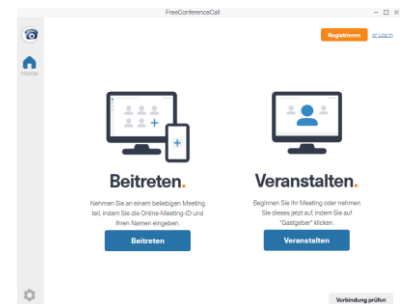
FreeConferenceCall

Registrieren or Login

Home

Beitreten.

Nehmen Sie an einem beliebigen Meeting teil, indem Sie die Online-Meeting-ID und Ihren Namen eingeben.

Beitreten

Veranstalten.

Beginnen Sie Ihr Meeting oder nehmen Sie dieses jetzt auf, indem Sie auf "Gastgeber" klicken.

Veranstalten

Verbindung prüfen